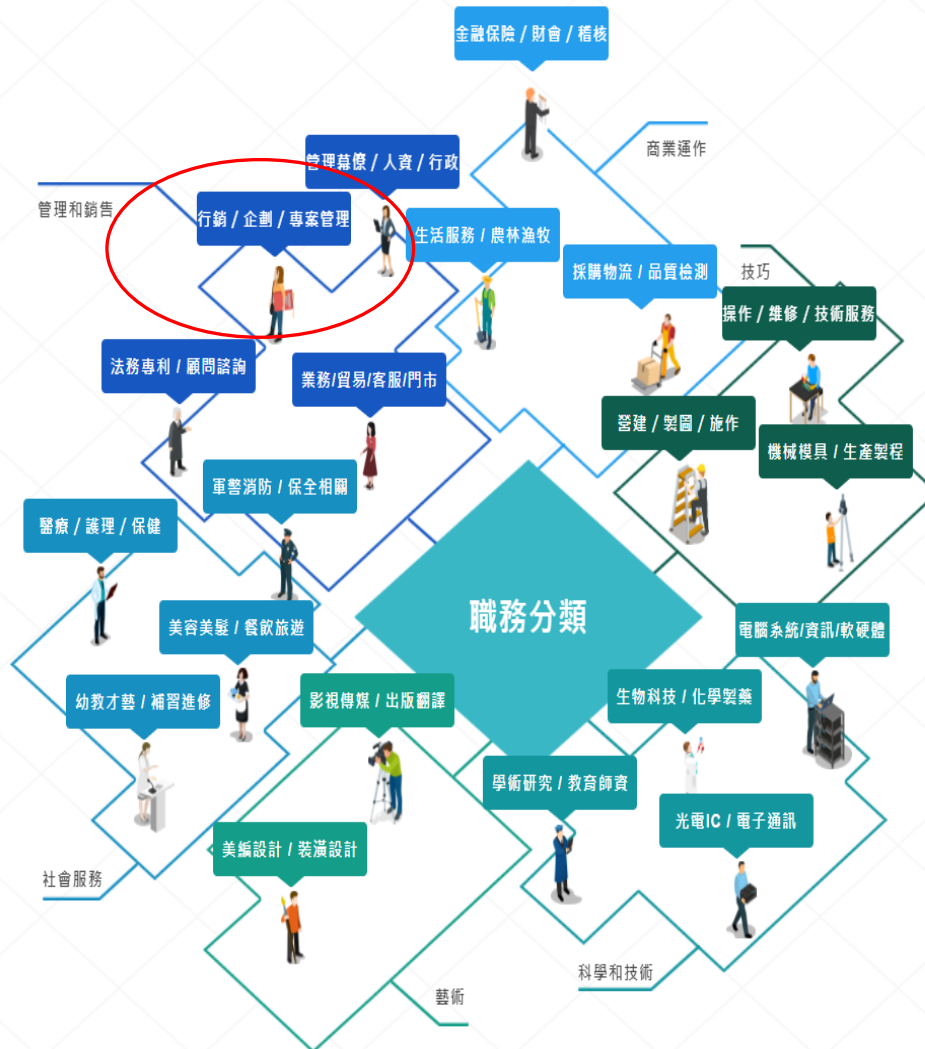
金融保險 / 財會 / 稽核

商業運作

管理幕僚 / 人資 / 行政

管理和銷售

行銷 / 企劃 / 專案管理

生活服務 / 農林漁牧

採購物流 / 品質檢測

技巧

操作 / 維修 / 技術服務

法務專利 / 顧問諮詢

業務/貿易/客服/門市

營建 / 製圖 / 施作

機械模具 / 生產製程

軍警消防 / 保全相關

醫療 / 護理 / 保健

職務分類

電腦系統/資訊/軟硬體

美容美髮 / 餐飲旅遊

生物科技 / 化學製藥

幼教才藝 / 補習進修

影視傳媒 / 出版翻譯

學術研究 / 教育師資

光電IC / 電子通訊

美編設計 / 裝潢設計

社會服務

科學和技術

藝術